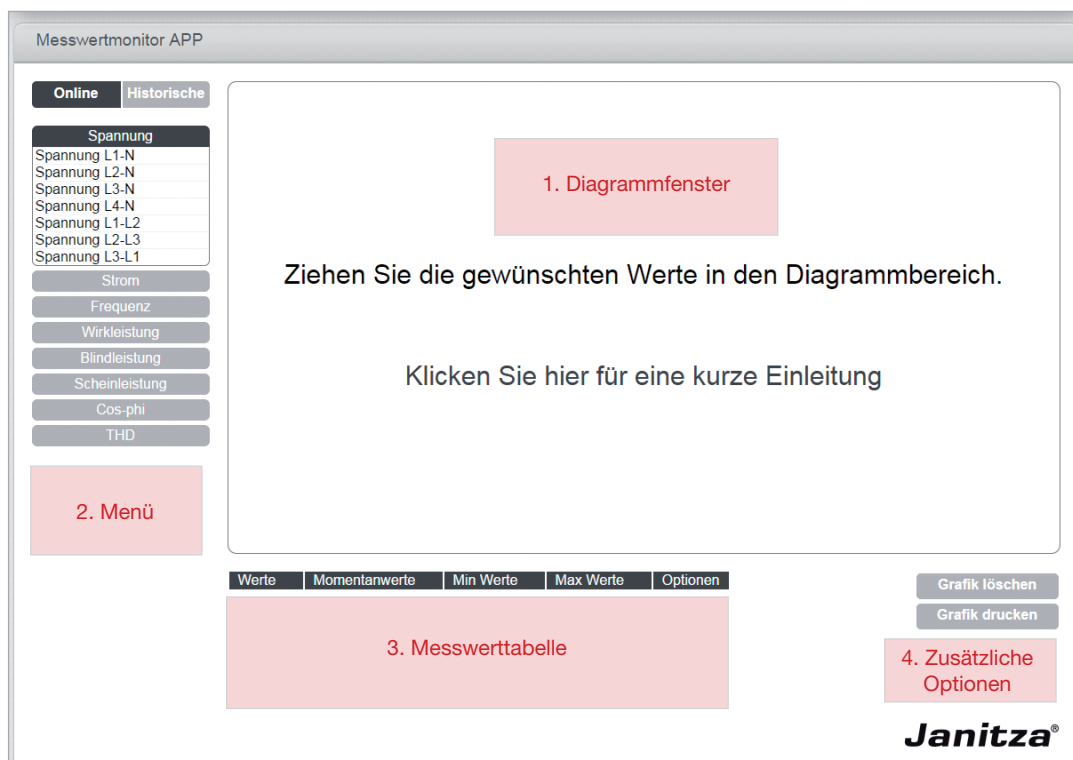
Messwertmonitor APP

Online Historische

Spannung
Spannung L1-N
Spannung L2-N
Spannung L3-N
Spannung L4-N
Spannung L1-L2
Spannung L2-L3
Spannung L3-L1
Strom
Frequenz
Wirkleistung
Blindleistung
Scheinleistung
Cos-phi
THD

2. Menü

1. Diagrammfenster

Ziehen Sie die gewünschten Werte in den Diagrammbereich.

Klicken Sie hier für eine kurze Einleitung

| Werte | Momentanwerte | Min Werte | Max Werte | Optionen |
|---|---|---|---|---|

3. Messwerttabelle

Grafik löschen
Grafik drucken

4. Zusätzliche Optionen

Janitza®